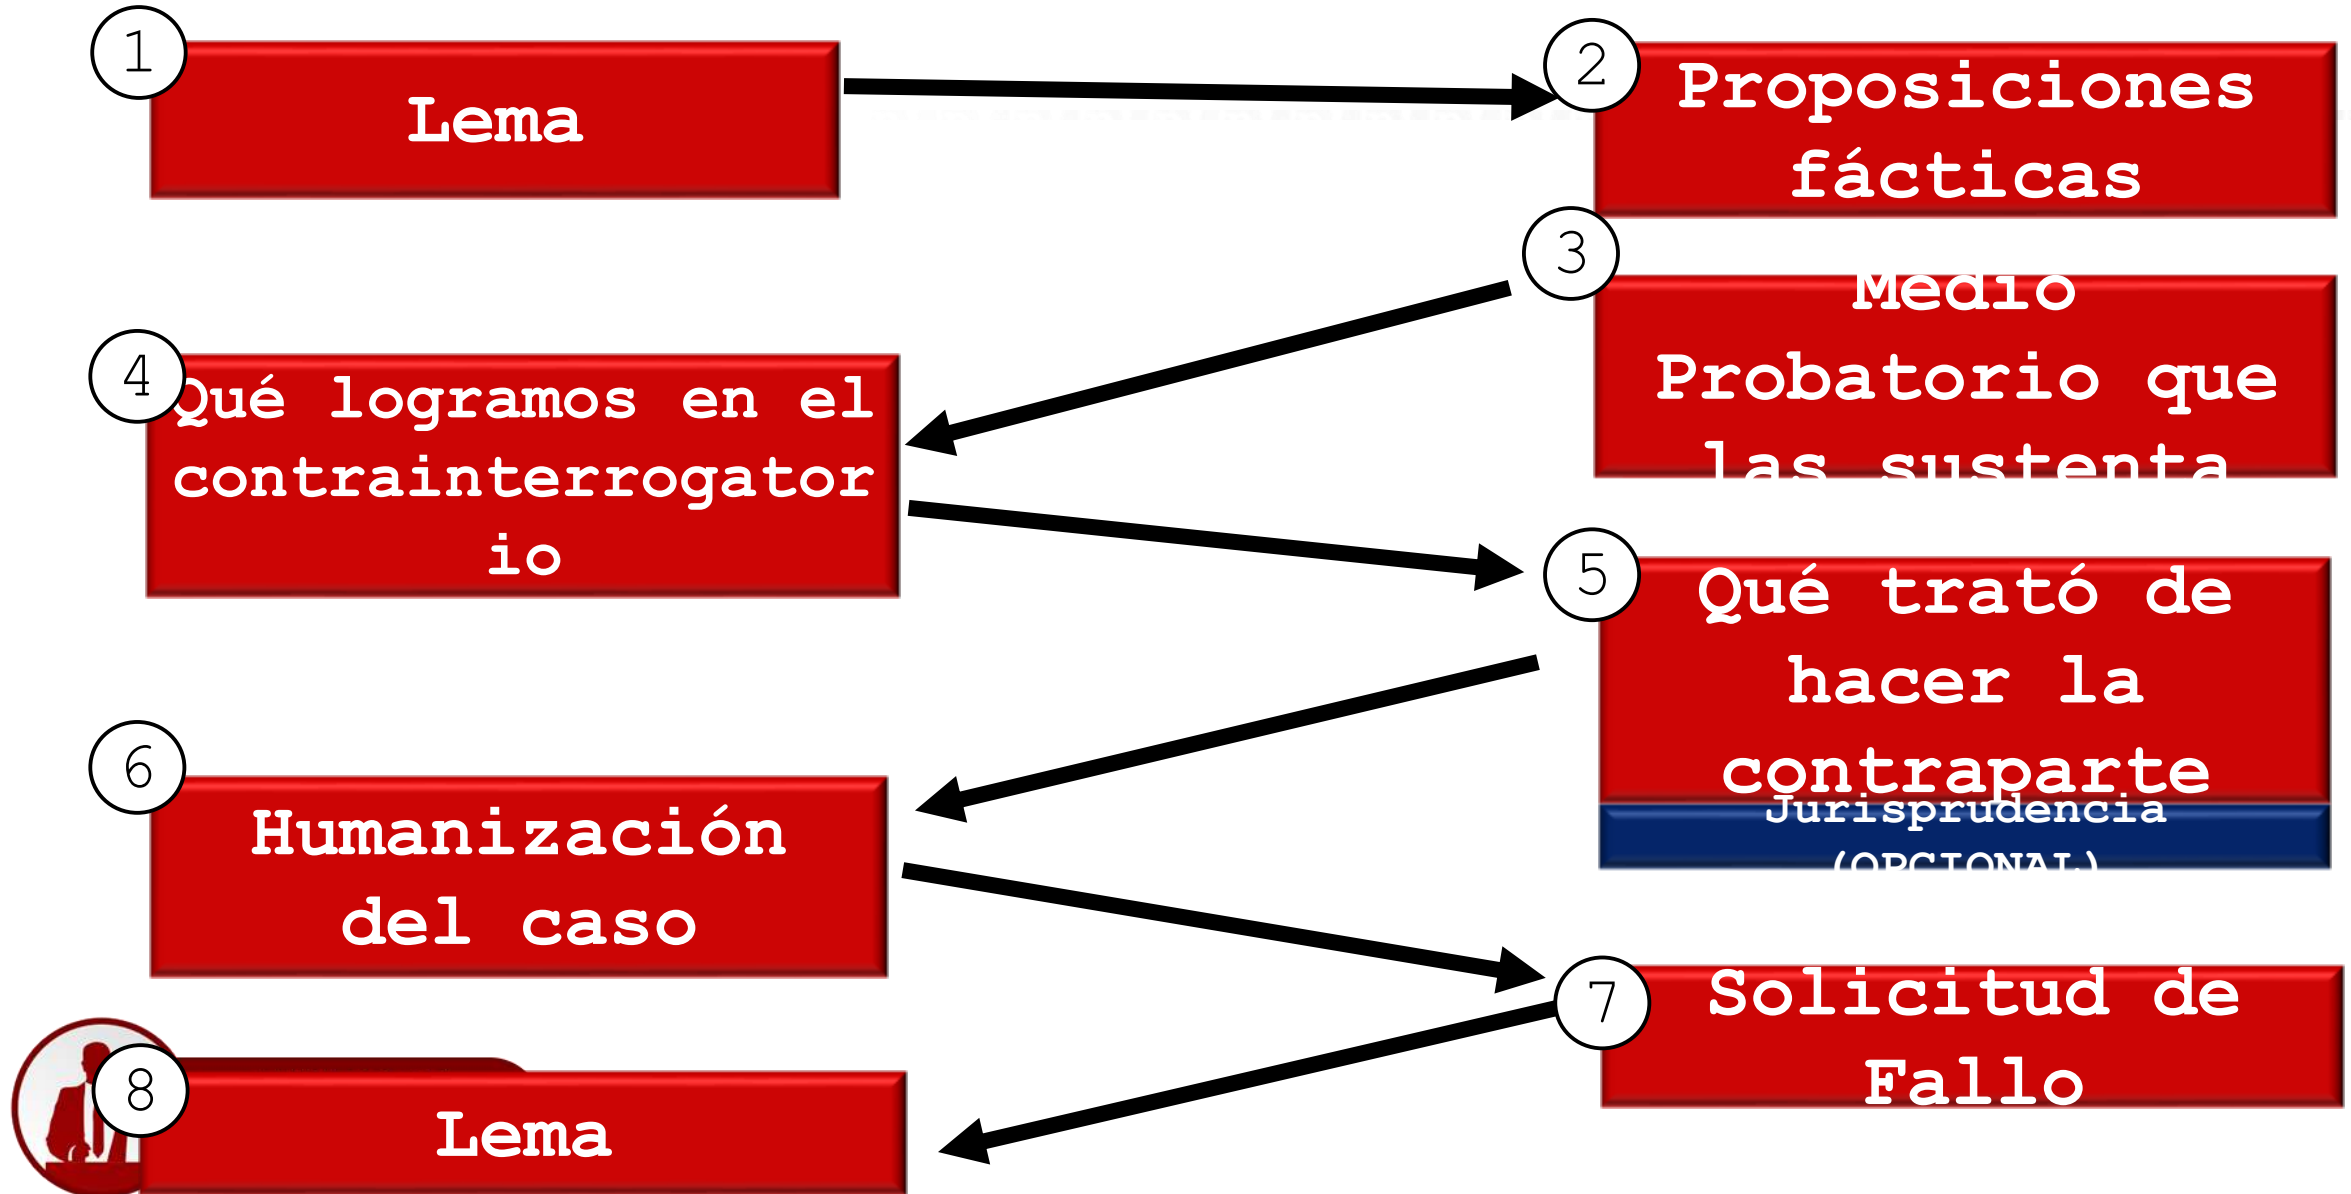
1
Lema

2
Proposiciones fácticas

3
Medio Probatorio que las sustenta

4
Qué logramos en el contrainterrogatorio

5
Qué trató de hacer la contraparte

Jurisprudencia (OPCIONAL)

6
Humanización del caso

7
Solicitud de Fallo

8
Lema